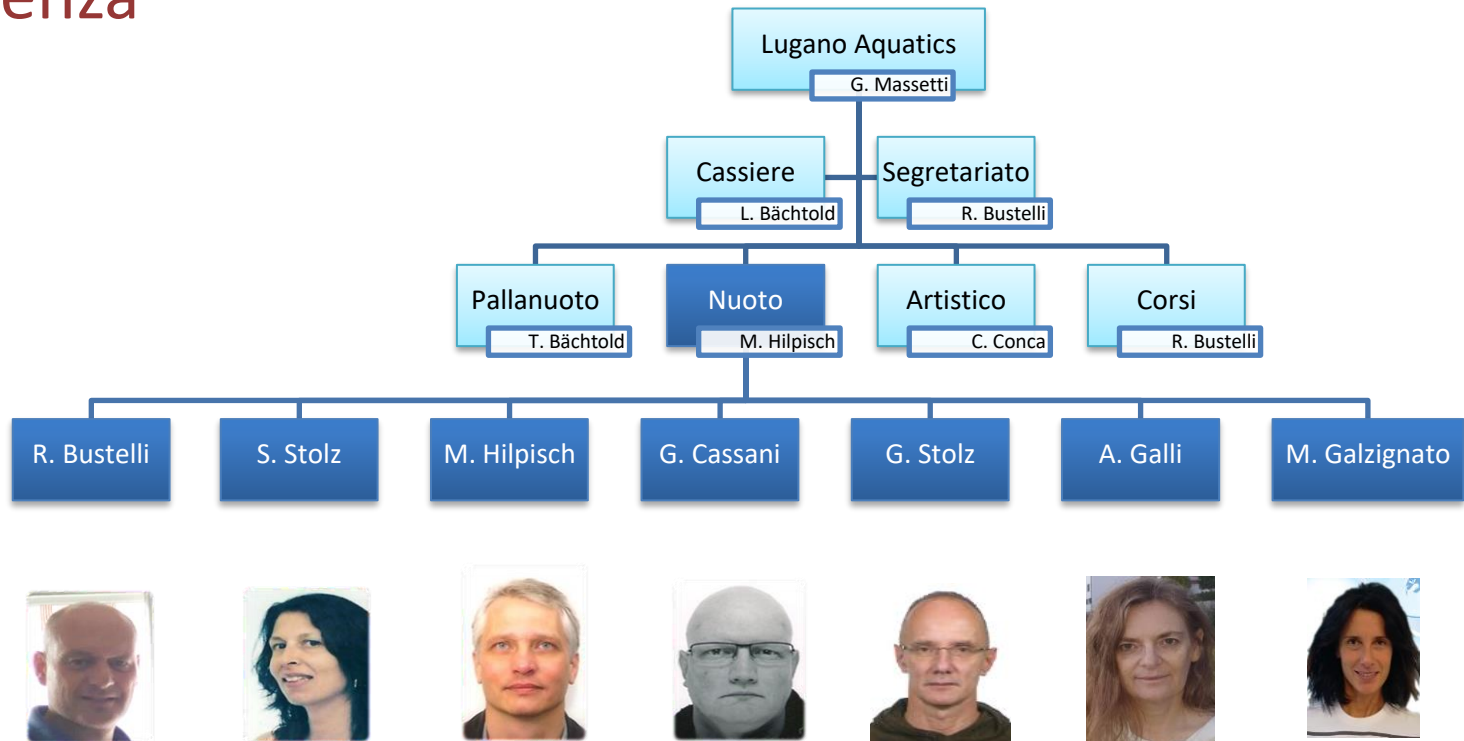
enza

Lugano Aquatics
G. Massetti

Cassiere
L. Bächtold

Segretariato
R. Bustelli

Pallanuoto
T. Bächtold

Nuoto
M. Hilpisch

Artistico
C. Conca

Corsi
R. Bustelli

R. Bustelli

S. Stolz

M. Hilpisch

G. Cassani

G. Stolz

A. Galli

M. Galzignato